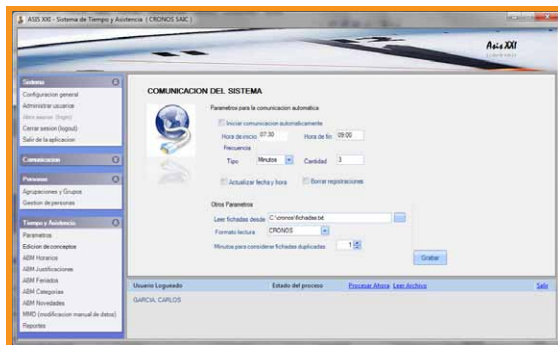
ASIS XXI - Sistema de Tiempo y Asistencia ( CRONOS SAIC )

Asis XXI

Sistema
Configuracion general
Administrar usuarios
Abrir sesion (login)
Cerrar sesion (logout)
Salir de la aplicacion

Comunicacion

Personas
Agrupaciones y Grupos
Gestion de personas

Tiempo y Asistencia
Parametros
Edicion de conceptos
ABM Horarios
ABM Justificaciones
ABM Feriados
ABM Categorias
ABM Novedades
MMD (modificacion manual de datos)
Reportes

COMUNICACION DEL SISTEMA

Parametros para la comunicacion automatica

Iniciar comunicacion automaticamente
Hora de inicio 07:30
Hora de fin 09:00
Frecuencia
Tipo Minutos
Cantidad 3

Actualizar fecha y hora
Borrar registraciones

Otros Parametros
Leer fichadas desde C:\cronos\fichadas.txt
Formato lectura CRONOS
Minutos para considerar fichadas duplicadas 1

Grabar

Usuario Logueado
Estado del proceso
Procesar Ahora
Leer Archivo
Salir
GARCIA, CARLOS